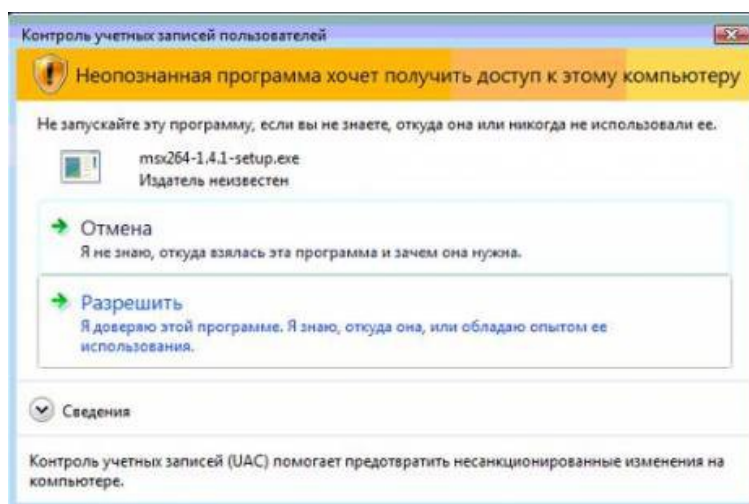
Контроль учетных записей пользователей

Неопознанная программа хочет получить доступ к этому компьютеру

Не запускайте эту программу, если вы не знаете, откуда она или никогда не использовали ее.

msx264-1.4.1-setup.exe
Издатель неизвестен

Отмена
Я не знаю, откуда взялась эта программа и зачем она нужна.

Разрешить
Я доверяю этой программе. Я знаю, откуда она, или обладаю опытом ее использования.

Сведения

Контроль учетных записей (UAC) помогает предотвратить несанкционированные изменения на компьютере.